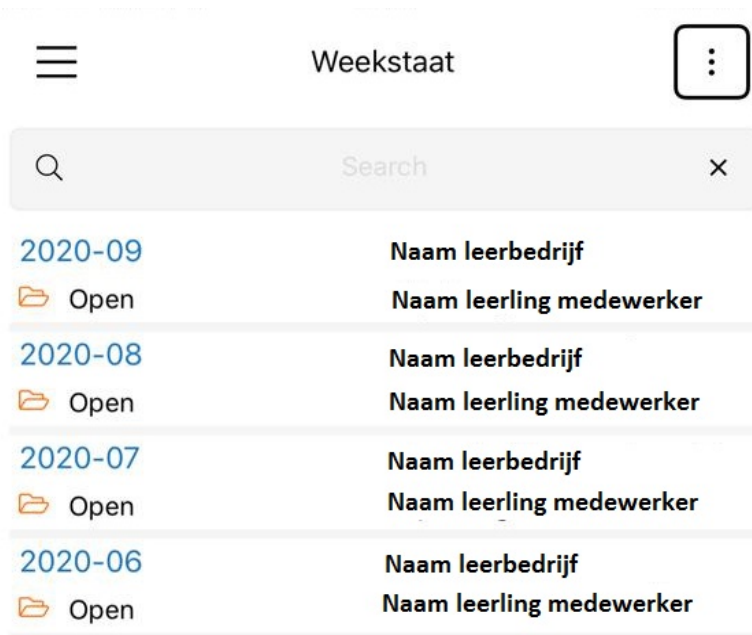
Weekstaat

Search

×

2020-09
Naam leerbedrijf
Open
Naam leerling medewerker

2020-08
Naam leerbedrijf
Open
Naam leerling medewerker

2020-07
Naam leerbedrijf
Open
Naam leerling medewerker

2020-06
Naam leerbedrijf
Open
Naam leerling medewerker